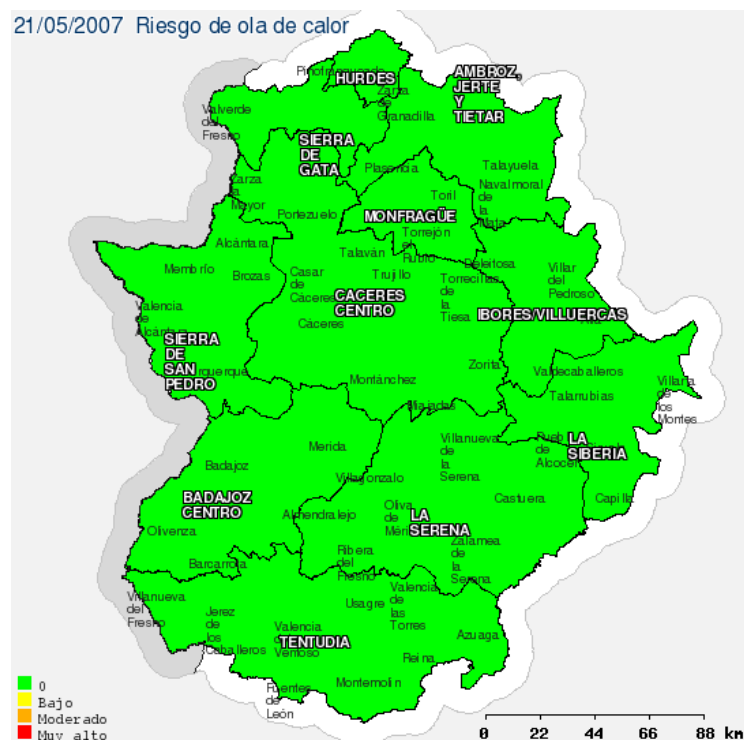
21/05/2007 Riesgo de ola de calor

Pinofranqueado
HURDES
AMBROZ, JERTE Y TIETAR
Zarza de Granadilla
Valverde del Fresno
SIERRA DE GATA
Plasencia
Talayuela
Zarza la Mayor
Navalmoral de la Mata
Toril
MONFRAGÜE
Portezuelo
Torrejón el Rubio
Alcántara
Talaván
Deleitosa
Villar del Pedroso
Membrío
Brozas
Casar de Cáceres
Trujillo
Torrecillas de la Tiesa
CACERES CENTRO
Valencia de Alcántara
IBORES/VILLUERCAS
Cáceres
SIERRA DE SAN PEDRO
Alburquerque
Zorita
Valdecaballeros
Talarrubias
Villarta de los Montes
Montánchez
Miajadas
Villanueva de la Serena
Puebla de Alcocer
LA SIBERIA
Mérida
Badajoz
Villagonzalo
Castuera
Capilla
BADAJOZ CENTRO
Almendralejo
Oliva de Mérida
LA SERENA
Olivenza
Zalamea de la Serena
Barcarrota
Ribera del Fresno
Villanueva del Fresno
Usagre
Valencia de las Torres
Jerez de los Caballeros
Valencia del Ventoso
TENTUDIA
Azuaga
Reina
Monterrubio
Fuentes de León

0
Bajo
Moderado
Muy alto

0 22 44 66 88 km